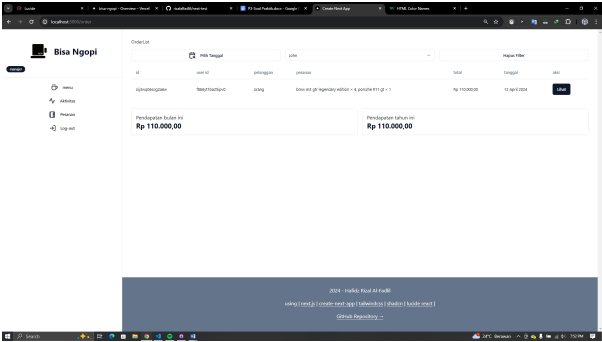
Bisa Ngopi

Menu
Aktivitas
Pesanan
Log-out

Order List

Pilih Tanggal
Lunas
Hapus Filter

| id | user id | pelanggan | pesanan | Total | tanggal | aksi |
|---|---|---|---|---|---|---|
| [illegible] | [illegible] | orang | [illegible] | Rp 110.000,00 | 12 April 2024 | Lihat |

Pendapatan bulan ini
Rp 110.000,00

Pendapatan tahun ini
Rp 110.000,00

2024 - Haikdu Rizal Al-Fadli
using | next.js | create-next-app | tailwindcss | shadcn | lucide-react |
GitHub Repository →

localhost:3000/order
Search
7:52 PM